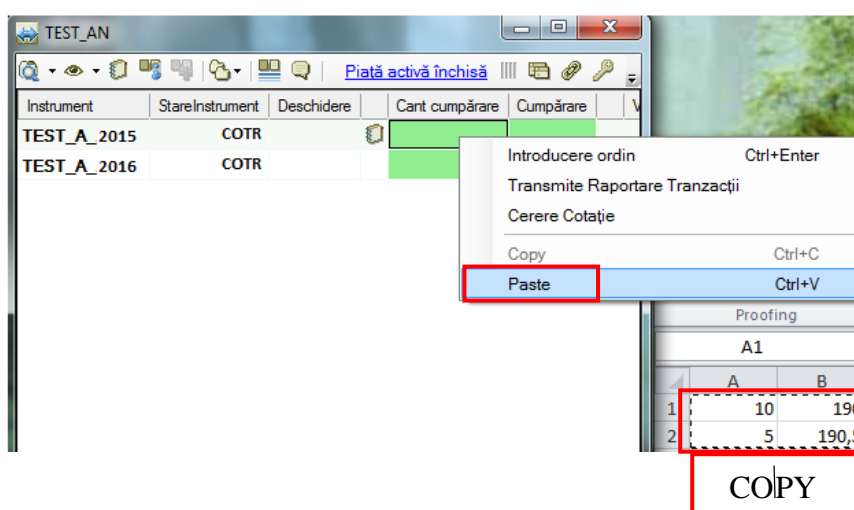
TEST_AN

Piață activă închisă

| Instrument | StareInstrument | Deschidere | | Cant cumpărare | Cumpărare | V |
|---|---|---|---|---|---|---|
| TEST_A_2015 | COTR | | | | | |
| TEST_A_2016 | COTR | | | | | |

Introducere ordin Ctrl+Enter
Transmite Raportare Tranzacții
Cerere Cotație
Copy Ctrl+C
Paste Ctrl+V

Proofing
A1

| | A | B |
|---|---|---|
| 1 | 10 | 19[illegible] |
| 2 | 5 | 190,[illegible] |

COPY